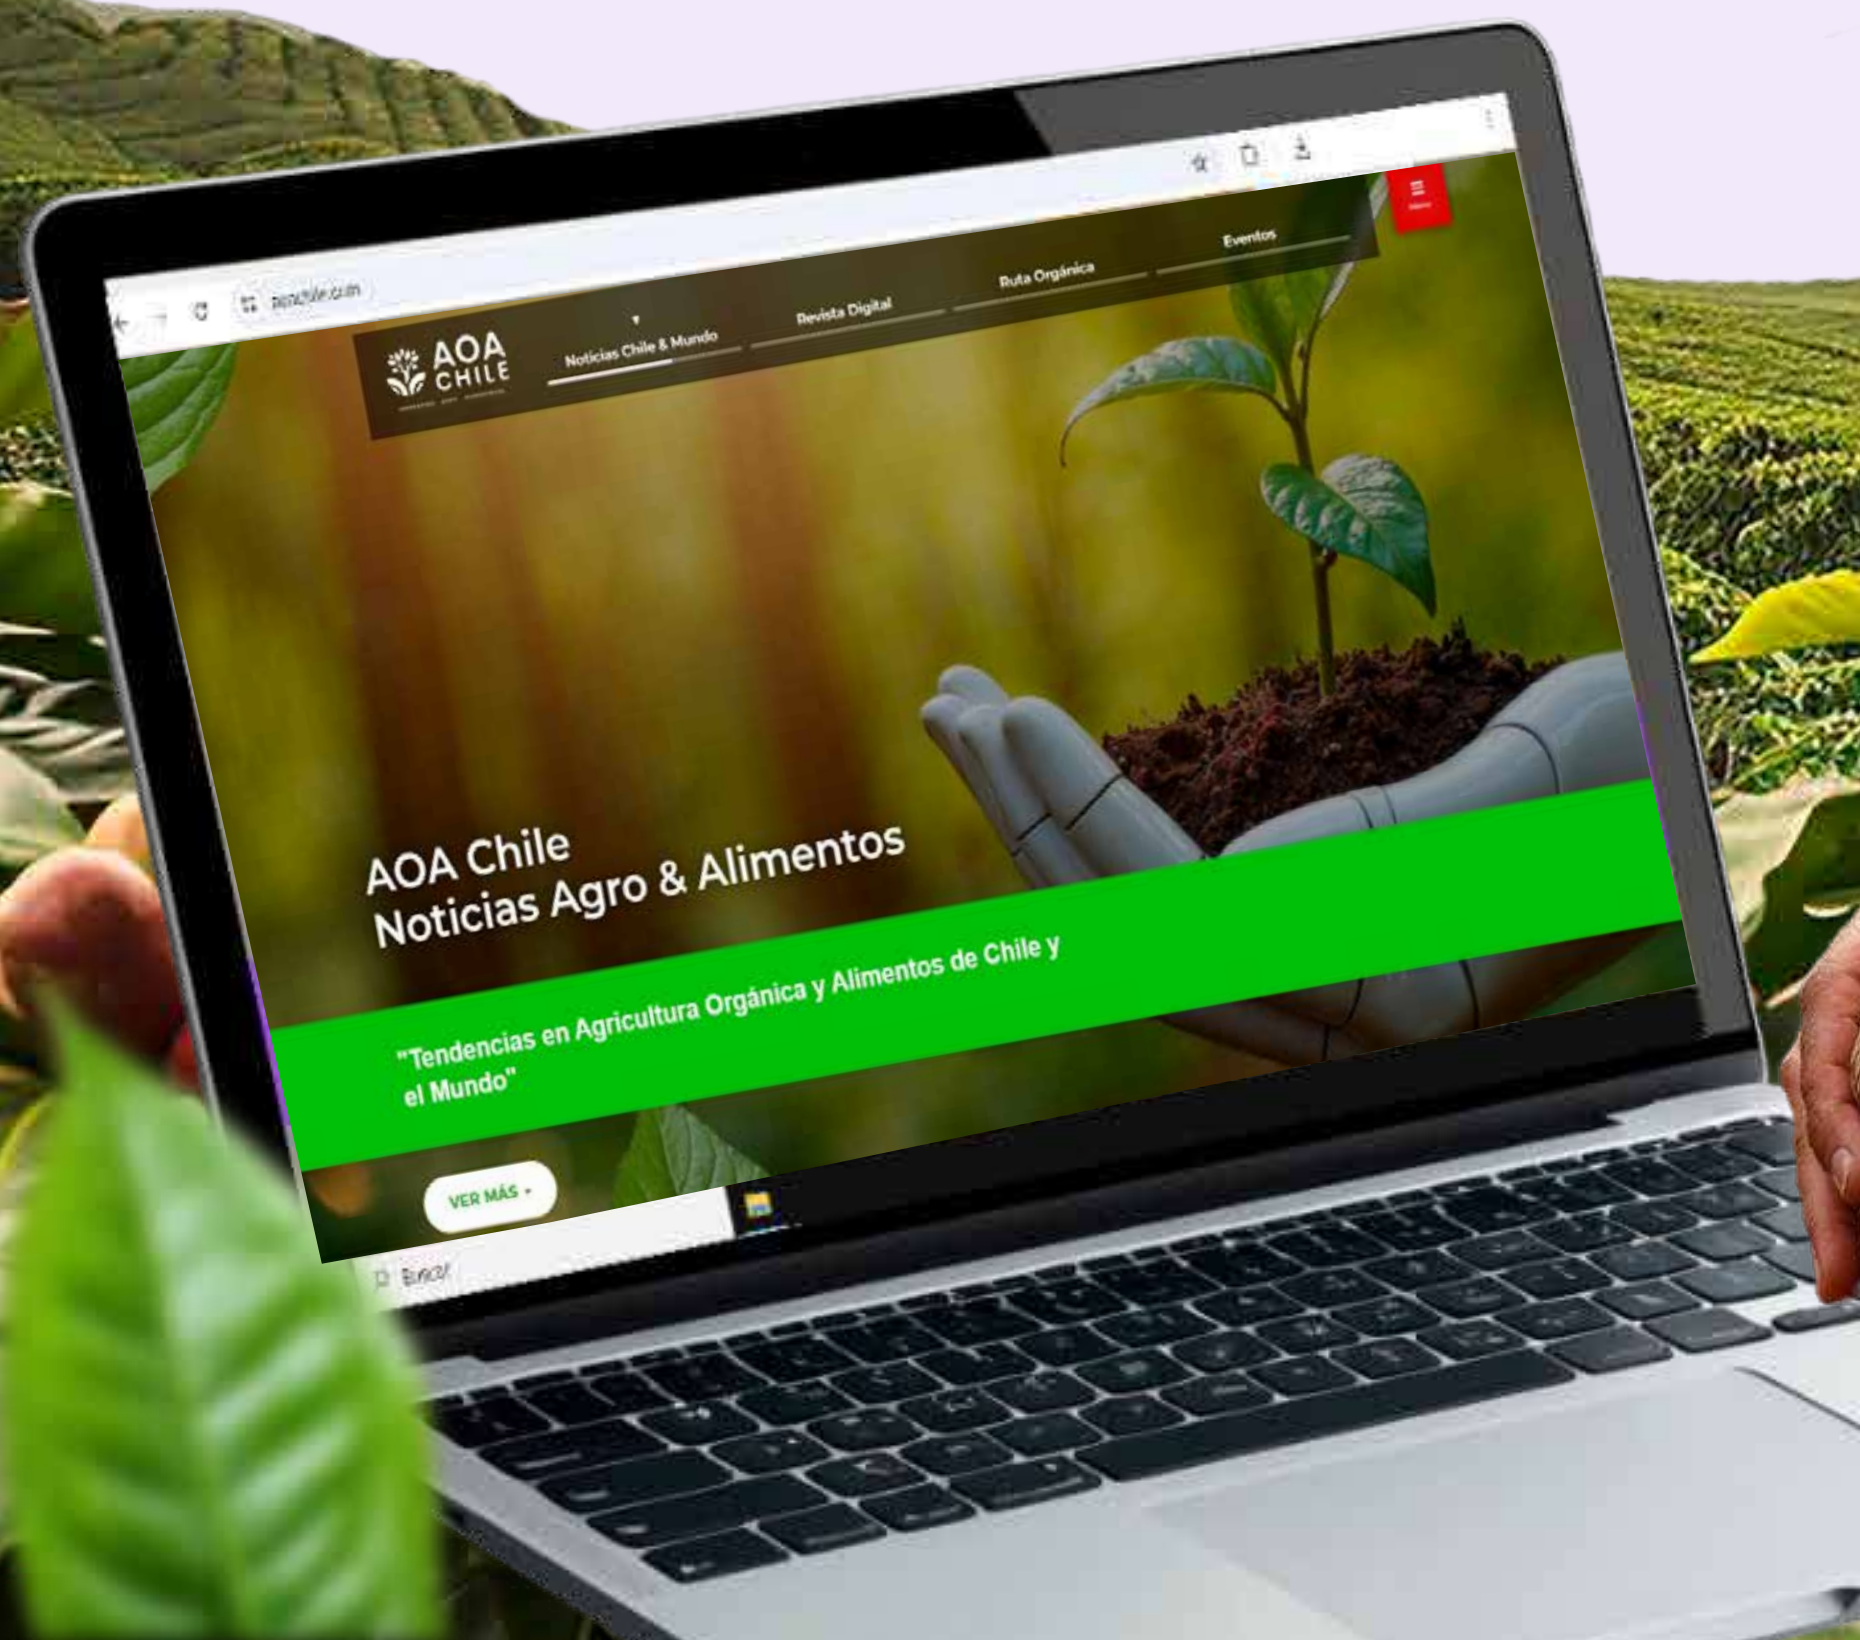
aoachile.com

AOA CHILE

Noticias Chile & Mundo

Revista Digital

Ruta Orgánica

Eventos

AOA Chile
Noticias Agro & Alimentos

"Tendencias en Agricultura Orgánica y Alimentos de Chile y el Mundo"

VER MÁS

Buscar